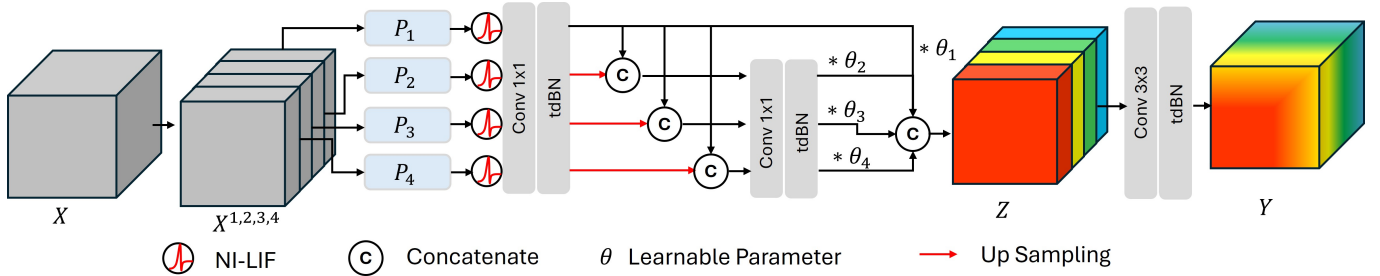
$P_1$

$P_2$

$P_3$

$P_4$

Conv 1x1

tdBN

C

C

C

Conv 1x1

tdBN

$*\,\theta_1$

$*\,\theta_2$

$*\,\theta_3$

$*\,\theta_4$

C

Conv 3x3

tdBN

$X$

$X^{1,2,3,4}$

$Z$

$Y$

NI-LIF

C Concatenate

$\theta$ Learnable Parameter

Up Sampling